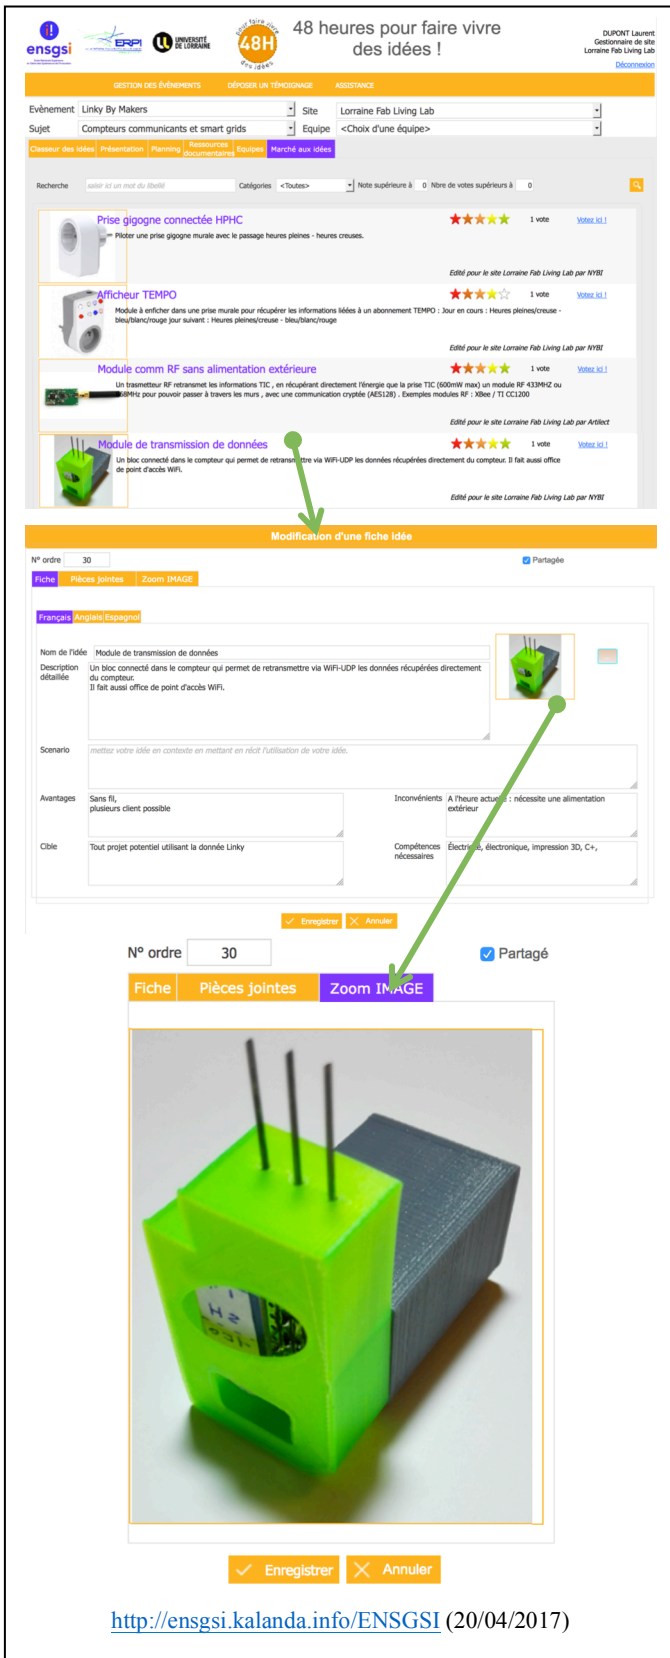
ensgsi ERPI UNIVERSITÉ DE LORRAINE

pour faire vivre 48H des idées

48 heures pour faire vivre des idées !

DUPONT Laurent
Gestionnaire de site
Lorraine Fab Living Lab
Déconnexion

GESTION DES ÉVÉNEMENTS DÉPOSER UN TÉMOIGNAGE ASSISTANCE

Evènement Linky By Makers Site Lorraine Fab Living Lab
Sujet Compteurs communicants et smart grids Equipe <Choix d'une équipe>

Classeur des idées Présentation Planning Ressources documentaires Equipes Marché aux idées

Recherche saisir ici un mot du libellé Catégories <Toutes> Note supérieure à 0 Nbre de votes supérieurs à 0

Prise gigogne connectée HPHC 1 vote Votez ici !
Piloter une prise gigogne murale avec le passage heures pleines - heures creuses.
Edité pour le site Lorraine Fab Living Lab par NYBI

Afficheur TEMPO 1 vote Votez ici !
Module à enficher dans une prise murale pour récupérer les informations liées à un abonnement TEMPO : Jour en cours : Heures pleines/creuse - bleu/blanc/rouge jour suivant : Heures pleines/creuse - bleu/blanc/rouge
Edité pour le site Lorraine Fab Living Lab par NYBI

Module comm RF sans alimentation extérieure 1 vote Votez ici !
Un trasmetteur RF retransmet les informations TIC , en récupérant directement l'énergie que la prise TIC (600mW max) un module RF 433MHZ ou 868MHz pour pouvoir passer à travers les murs , avec une communication cryptée (AES128) . Exemples modules RF : XBee / TI CC1200
Edité pour le site Lorraine Fab Living Lab par Artilect

Module de transmission de données 1 vote Votez ici !
Un bloc connecté dans le compteur qui permet de retransmettre via WiFi-UDP les données récupérées directement du compteur. Il fait aussi office de point d'accès WiFi.
Edité pour le site Lorraine Fab Living Lab par NYBI

Modification d'une fiche idée

N° ordre 30 Partagée

Fiche Pièces jointes Zoom IMAGE

Français Anglais Espagnol

Nom de l'idée Module de transmission de données
Description détaillée Un bloc connecté dans le compteur qui permet de retransmettre via WiFi-UDP les données récupérées directement du compteur.
Il fait aussi office de point d'accès WiFi.

Scenario mettez votre idée en contexte en mettant en récit l'utilisation de votre idée.

Avantages Sans fil, plusieurs client possible
Inconvénients A l'heure actuelle : nécessite une alimentation extérieur

Cible Tout projet potentiel utilisant la donnée Linky
Compétences nécessaires Electricité, electronique, impression 3D, C+,

Enregistrer Annuler

N° ordre 30 Partagé

Fiche Pièces jointes Zoom IMAGE

Enregistrer Annuler

http://ensgsi.kalanda.info/ENSGSI (20/04/2017)